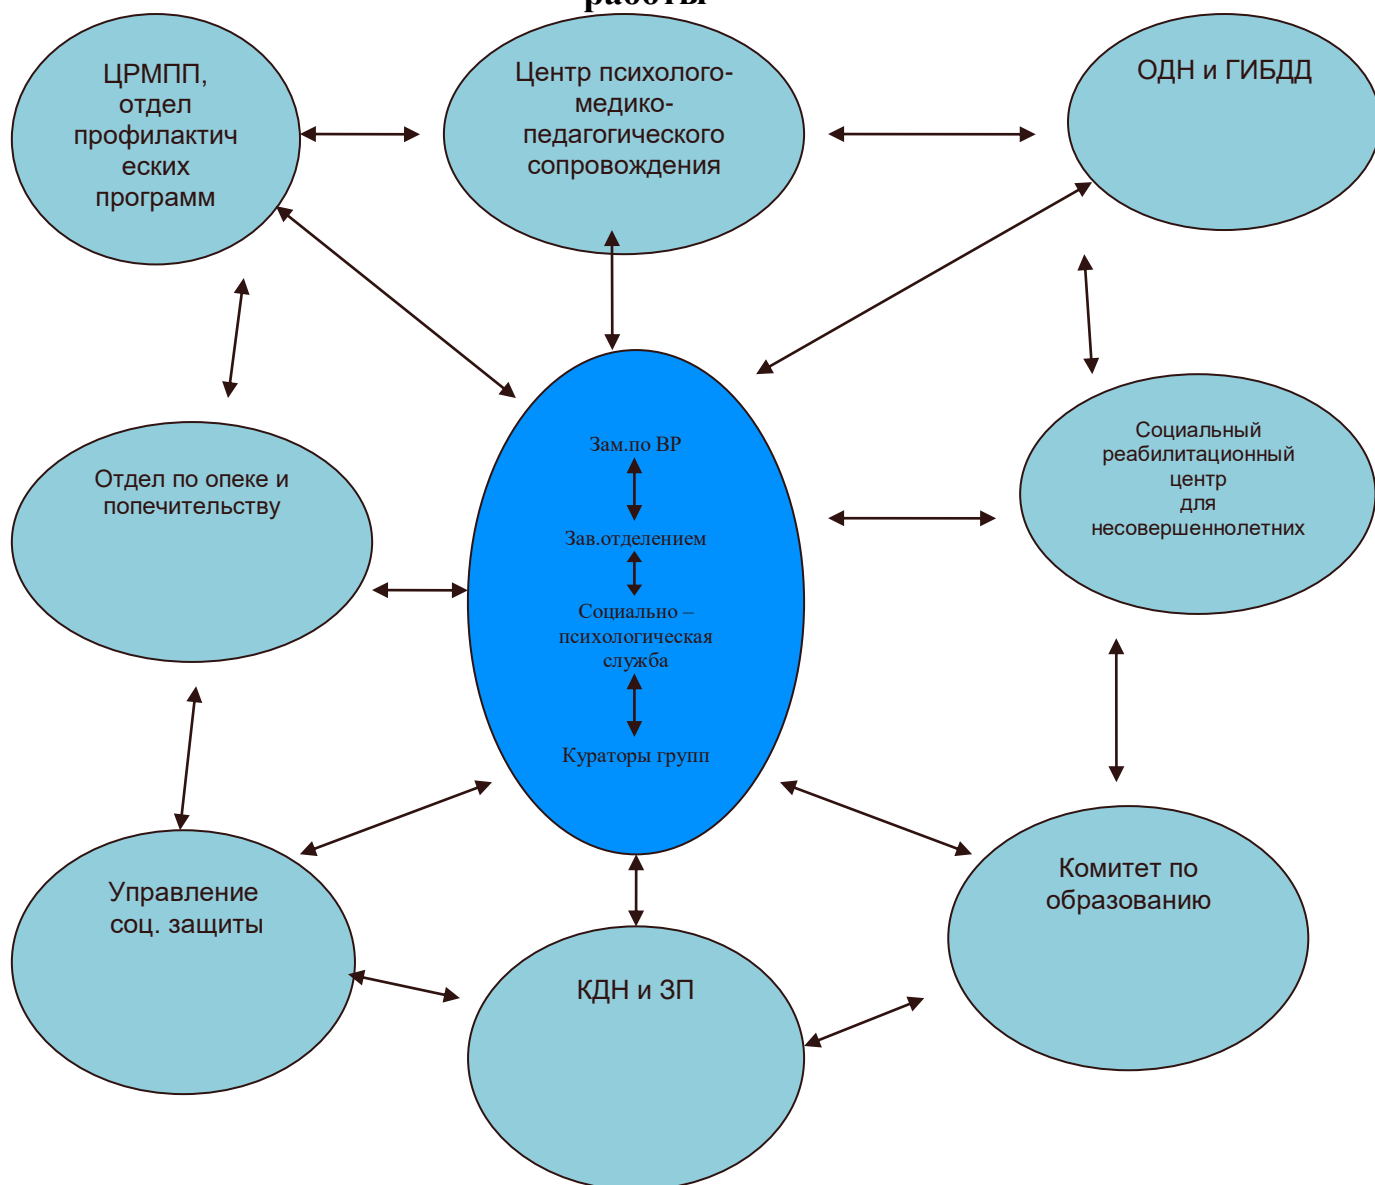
работы

ЦРМПП, отдел профилактических программ

Центр психолого-медико-педагогического сопровождения

ОДН и ГИБДД

Зам.по ВР

Зав.отделением

Социально – психологическая служба

Кураторы групп

Отдел по опеке и попечительству

Социальный реабилитационный центр для несовершеннолетних

Управление соц. защиты

КДН и ЗП

Комитет по образованию